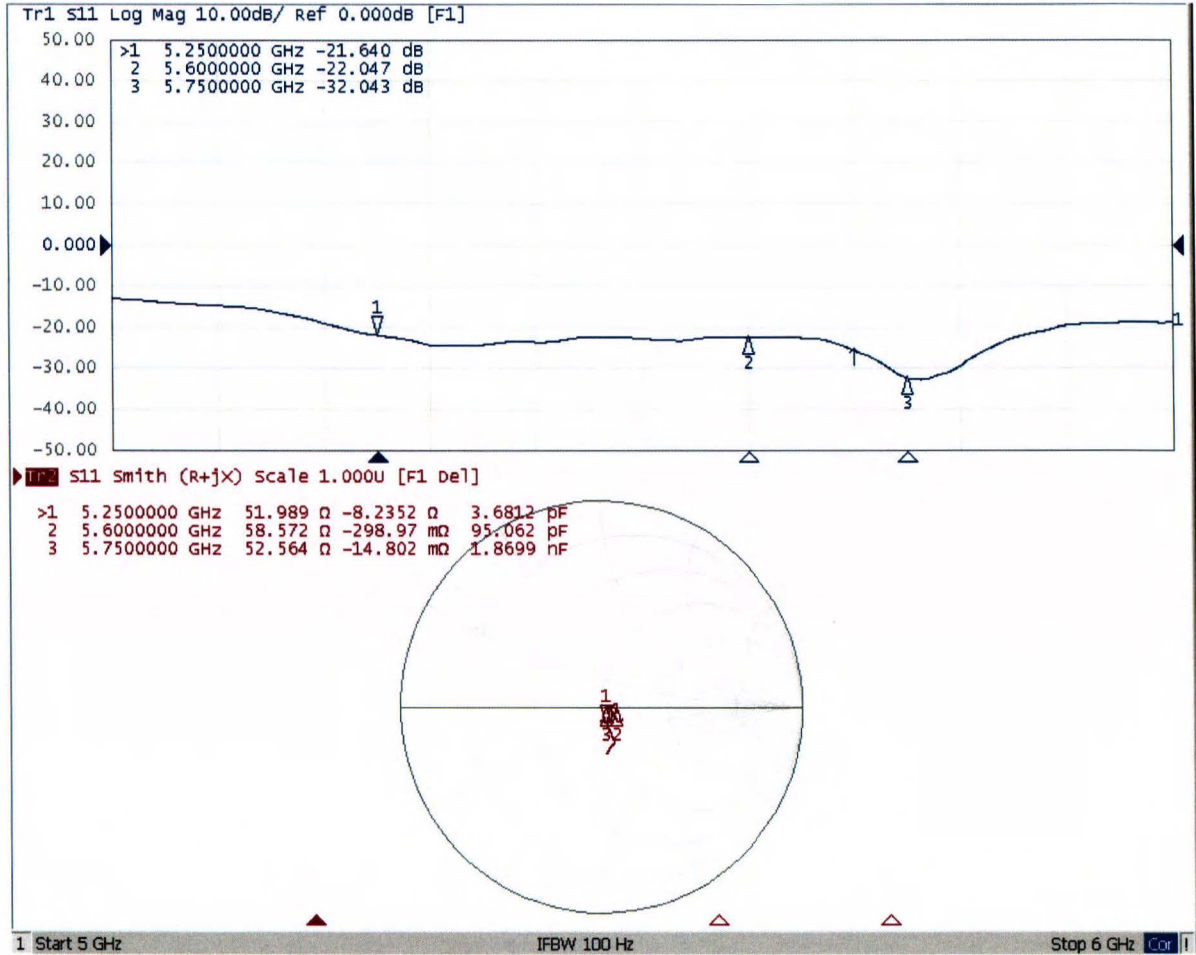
Tr1 S11 Log Mag 10.00dB/ Ref 0.000dB [F1]

50.00
40.00
30.00
20.00
10.00
0.000
-10.00
-20.00
-30.00
-40.00
-50.00

>1 5.2500000 GHz -21.640 dB
2 5.6000000 GHz -22.047 dB
3 5.7500000 GHz -32.043 dB

1
2
1
3
1

Tr2 S11 Smith (R+jX) Scale 1.000U [F1 Del]

>1 5.2500000 GHz 51.989 Ω -8.2352 Ω 3.6812 pF
2 5.6000000 GHz 58.572 Ω -298.97 mΩ 95.062 pF
3 5.7500000 GHz 52.564 Ω -14.802 mΩ 1.8699 nF

1
32

1 Start 5 GHz
IFBW 100 Hz
Stop 6 GHz Cor !